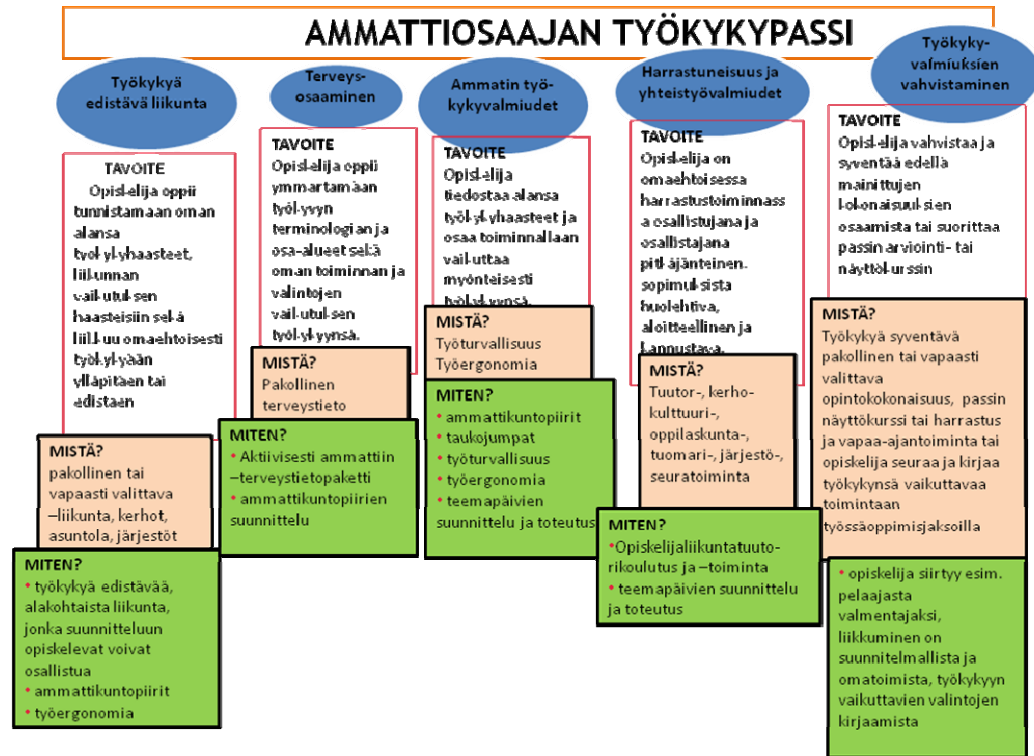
AMMATTIOSAAJAN TYÖKYKYPASSI

Työkykyä edistävä liikunta

TAVOITE
Opiskelija oppii tunnistamaan oman alansa työkyvyhaasteet, liikunnan vaikutuksen haasteisiin sekä liikkuu omaehtoisesti työkykyään ylläpitäen tai edistäen

MISTÄ?
pakollinen tai vapaasti valittava –liikunta, kerhot, asuntola, järjestöt

MITEN?
• työkykyä edistävää, alakohtaista liikunta, jonka suunnitteluun opiskelevat voivat osallistua
• ammattikuntopiirit
• työergonomia

Terveysosaaminen

TAVOITE
Opiskelija oppii ymmärtämään työkyvyn terminologian ja osa-alueet sekä oman toiminnan ja valintojen vaikutuksen työkykyynsä.

MISTÄ?
Pakollinen terveystieto

MITEN?
• Aktiivisesti ammattiin –terveystietopaketti
• ammattikuntopiirien suunnittelu

Ammatin työkykyvalmiudet

TAVOITE
Opiskelija tiedostaa alansa työkykyhaasteet ja osaa toiminnallaan vaikuttaa myönteisesti työkykyynsä.

MISTÄ?
Työturvallisuus
Työergonomia

MITEN?
• ammattikuntopiirit
• taukojumpat
• työturvallisuus
• työergonomia
• teemapäivien suunnittelu ja toteutus

Harrastuneisuus ja yhteistyövalmiudet

TAVOITE
Opiskelija on omaehtoisessa harrastustoiminnassa osallistujana ja osallistajana pitkäjänteinen, sopimuksista huolehtiva, aloitteellinen ja kannustava.

MISTÄ?
Tuutor-, kerho- kulttuuri-, oppilaskunta-, tuomari-, järjestö-, seuratoiminta

MITEN?
• Opiskelijaliikuntatuutorikoulutus ja –toiminta
• teemapäivien suunnittelu ja toteutus

Työkykyvalmiuksien vahvistaminen

TAVOITE
Opiskelija vahvistaa ja syventää edellä mainittujen kokonaisuuksien osaamista tai suorittaa passin arviointi- tai näyttökurssin

MISTÄ?
Työkykyä syventävä pakollinen tai vapaasti valittava opintokokonaisuus, passin näyttökurssi tai harrastus ja vapaa-ajantoiminta tai opiskelija seuraa ja kirjaa työkykynsä vaikuttavaa toimintaan työssäoppimisjaksoilla

• opiskelija siirtyy esim. pelaajasta valmentajaksi, liikkuminen on suunnitelmallista ja omatoimista, työkykyyn vaikuttavien valintojen kirjaamista